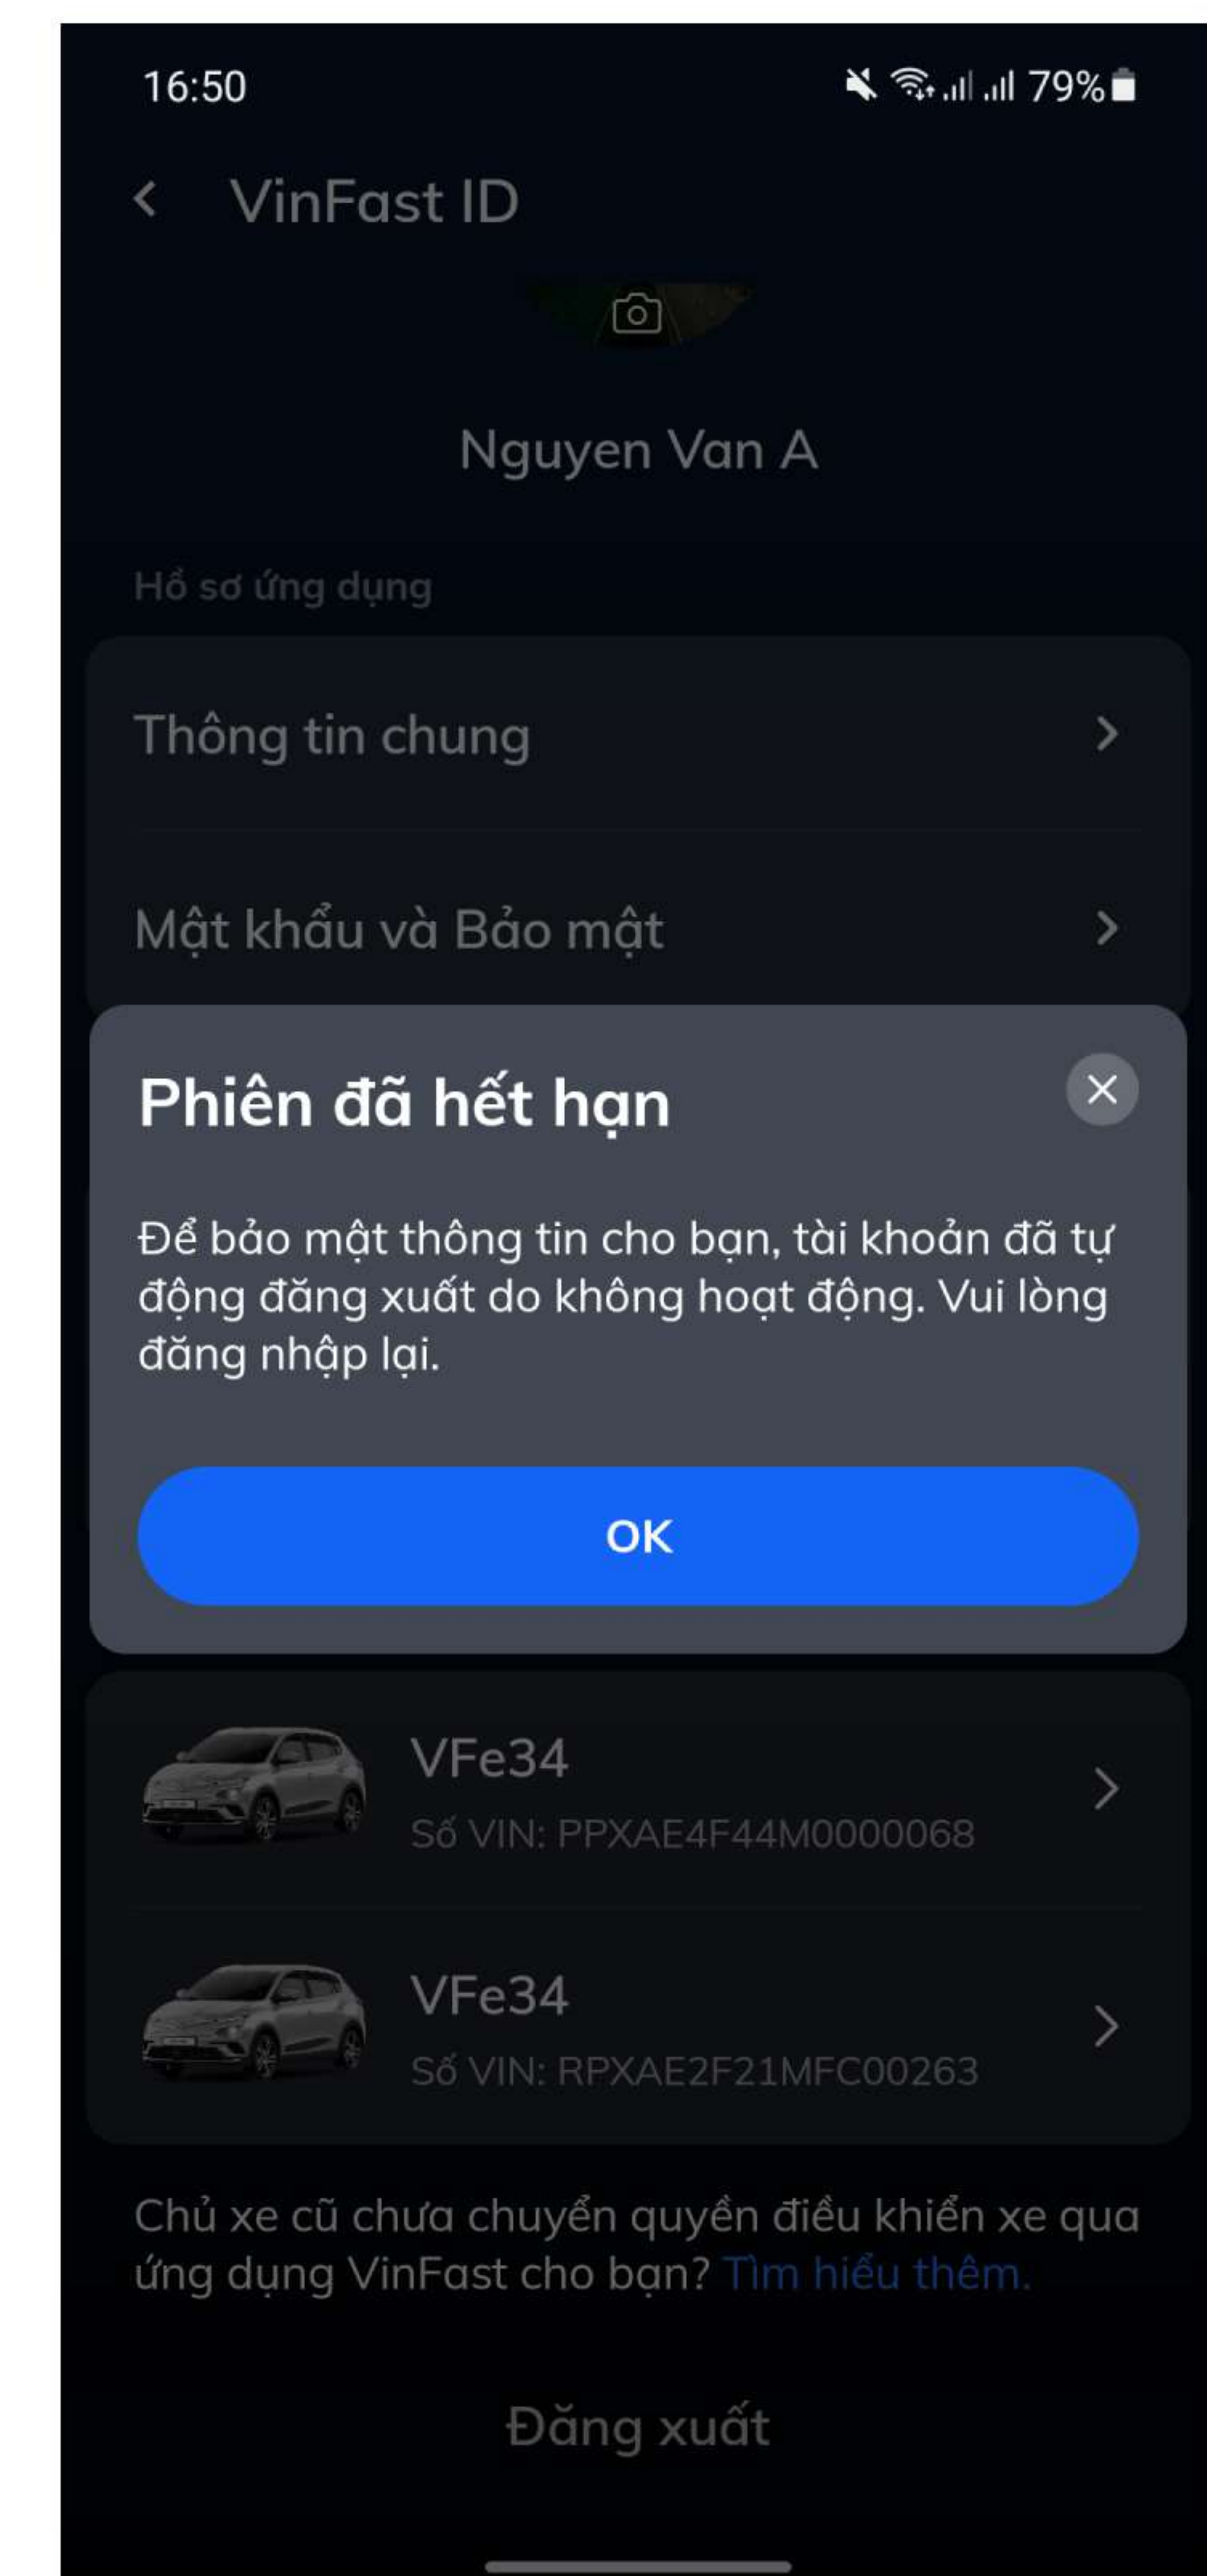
16:50

79%

VinFast ID

Nguyen Van A

Hồ sơ ứng dụng

Thông tin chung

Mật khẩu và Bảo mật

Phiên đã hết hạn

Để bảo mật thông tin cho bạn, tài khoản đã tự động đăng xuất do không hoạt động. Vui lòng đăng nhập lại.

OK

VFe34
Số VIN: PPXAE4F44M0000068

VFe34
Số VIN: RPXAE2F21MFC00263

Chủ xe cũ chưa chuyển quyền điều khiển xe qua ứng dụng VinFast cho bạn? Tìm hiểu thêm.

Đăng xuất